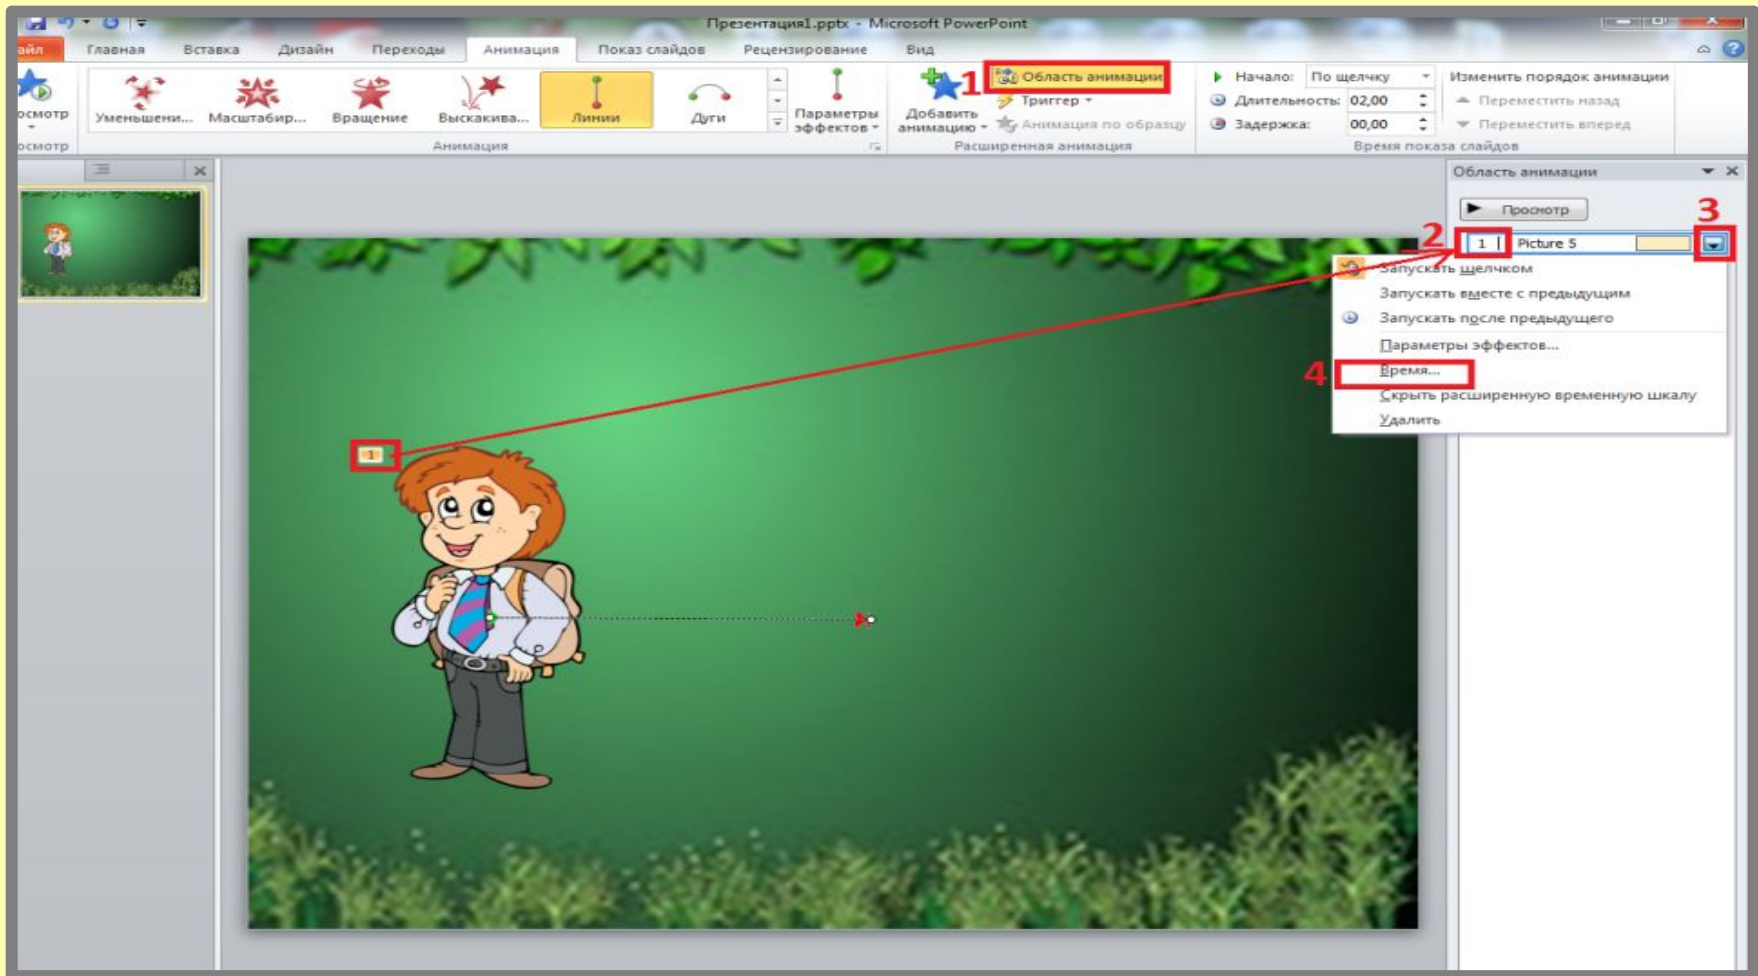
Презентация1.pptx - Microsoft PowerPoint

айл Главная Вставка Дизайн Переходы Анимация Показ слайдов Рецензирование Вид

осмотр
осмотр

Уменьшени... Масштабир... Вращение Выскакива... Линии Дуги

Параметры эффектов

Анимация

Добавить анимацию

1 Область анимации
Триггер
Анимация по образцу

Расширенная анимация

Начало: По щелчку
Длительность: 02,00
Задержка: 00,00

Изменить порядок анимации
Переместить назад
Переместить вперед

Время показа слайдов

Область анимации

Просмотр

2 1 Picture 5 3

Запускать щелчком
Запускать вместе с предыдущим
Запускать после предыдущего
Параметры эффектов...
4 Время...
Скрыть расширенную временную шкалу
Удалить

1